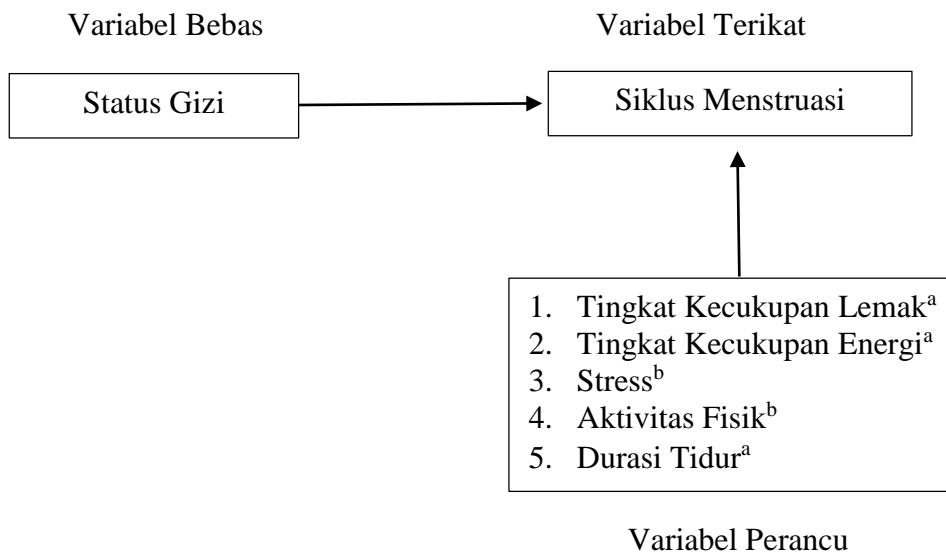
Variabel Bebas

Variabel Terikat

Status Gizi

Siklus Menstruasi

1. Tingkat Kecukupan Lemak$^{a}$
2. Tingkat Kecukupan Energi$^{a}$
3. Stress$^{b}$
4. Aktivitas Fisik$^{b}$
5. Durasi Tidur$^{a}$

Variabel Perancu